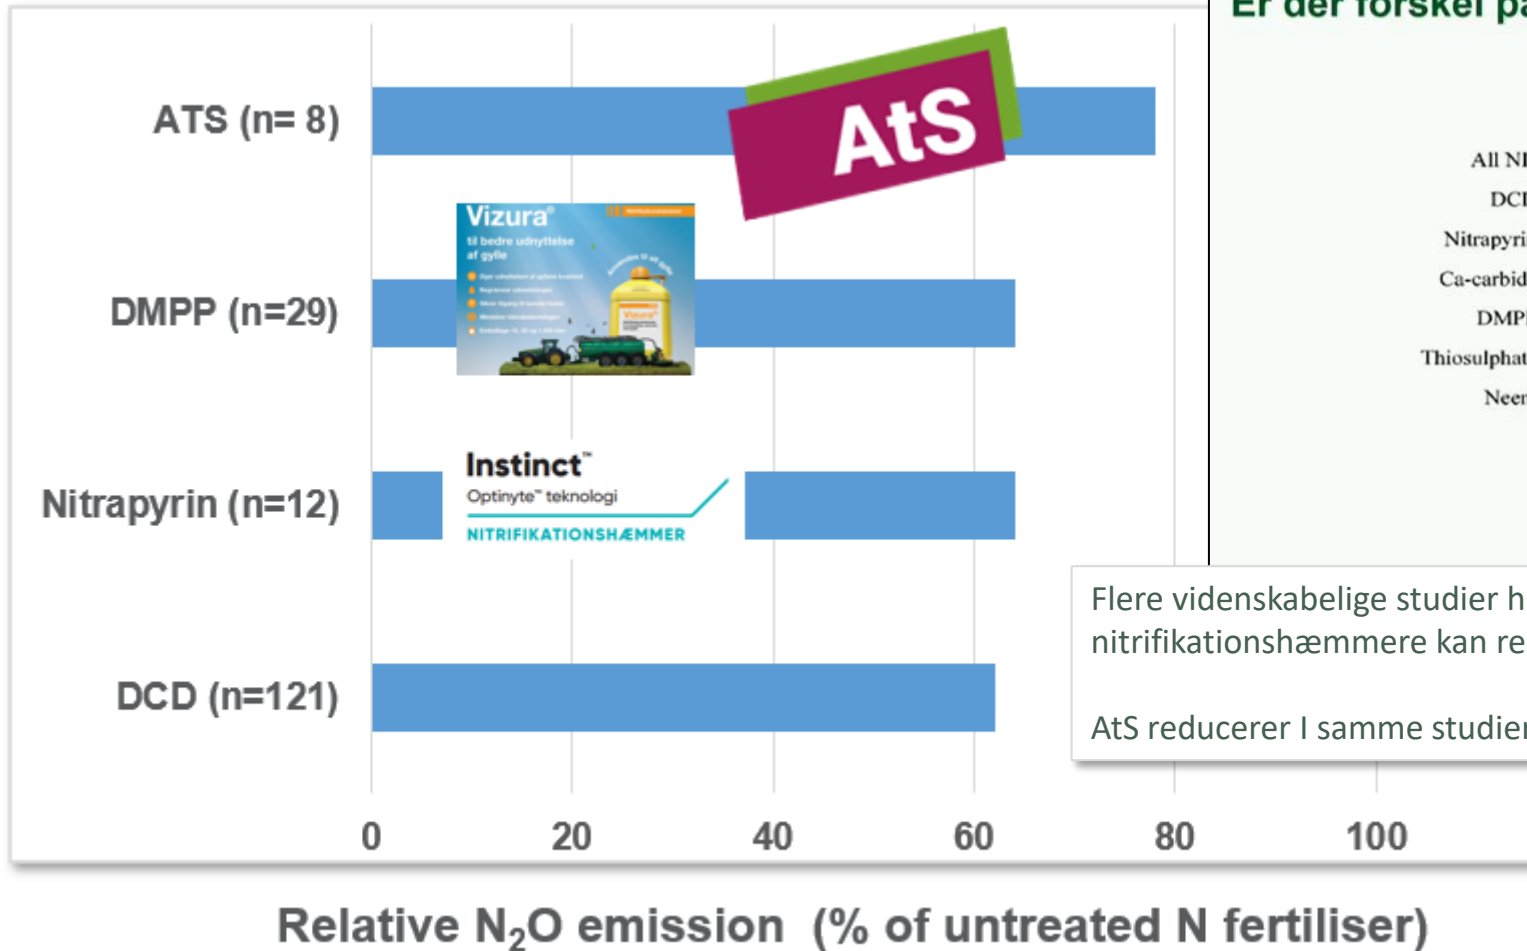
Er der forskel på

ATS (n= 8)
DMPP (n=29)
Nitrapyrin (n=12)
DCD (n=121)

AtS

Vizura®
til bedre udnyttelse af gylle

Instinct™
Optinyte™ teknologi
NITRIFIKATIONSHÆMMER

All NI
DCI
Nitrapyri
Ca-carbid
DMP
Thiosulphat
Neer

Flere videnskabelige studier h
nitrifikationshæmmere kan re

AtS reducerer I samme studier

0
20
40
60
80
100

Relative $N_2O$ emission (% of untreated N fertiliser)